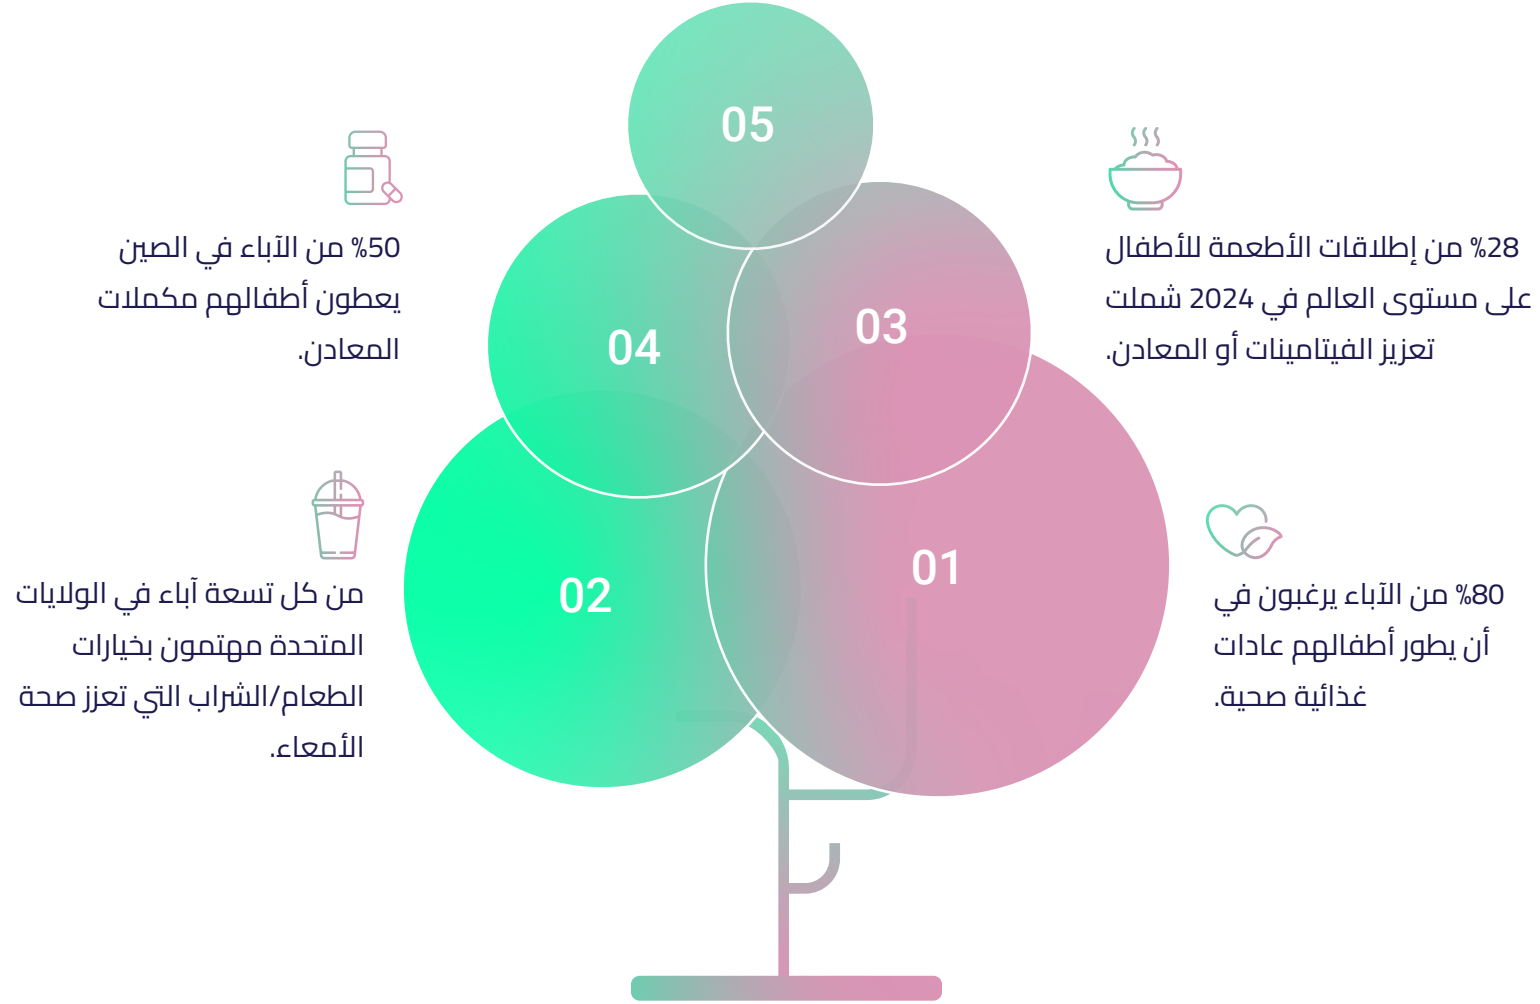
05

50% من الآباء في الصين يعطون أطفالهم مكملات المعادن.

28% من إطلاقات الأطعمة للأطفال على مستوى العالم في 2024 شملت تعزيز الفيتامينات أو المعادن.

04

03

من كل تسعة آباء في الولايات المتحدة مهتمون بخيارات الطعام/الشراب التي تعزز صحة الأمعاء.

02

01

80% من الآباء يرغبون في أن يطور أطفالهم عادات غذائية صحية.